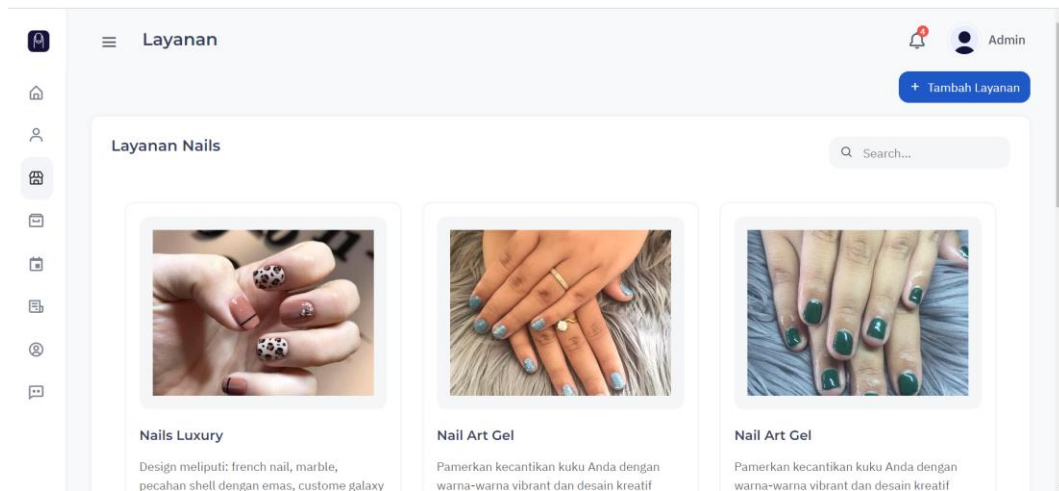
Layanan

4

Admin

+ Tambah Layanan

Layanan Nails

Search...

Nails Luxury

Design meliputi: french nail, marble, pecahan shell dengan emas, custome galaxy

Nail Art Gel

Pamerkan kecantikan kuku Anda dengan warna-warna vibrant dan desain kreatif

Nail Art Gel

Pamerkan kecantikan kuku Anda dengan warna-warna vibrant dan desain kreatif